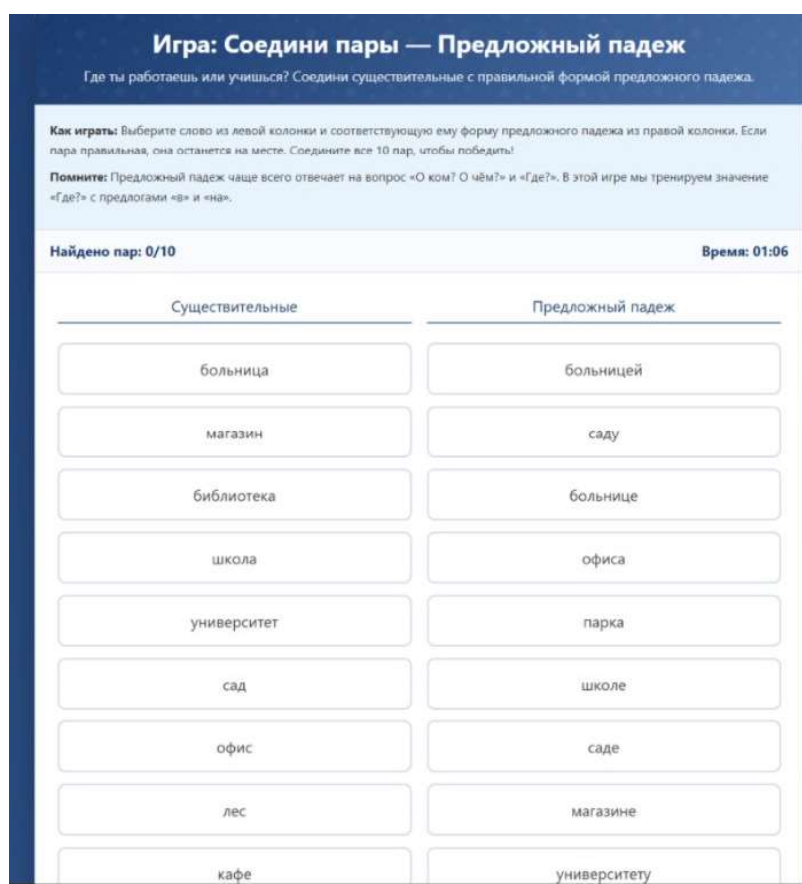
Игра: Соедини пары — Предложный падеж

Где ты работаешь или учишься? Соедини существительные с правильной формой предложного падежа.

**Как играть:** Выберите слово из левой колонки и соответствующую ему форму предложного падежа из правой колонки. Если пара правильная, она останется на месте. Соедините все 10 пар, чтобы победить!

**Помните:** Предложный падеж чаще всего отвечает на вопрос «О ком? О чём?» и «Где?». В этой игре мы тренируем значение «Где?» с предлогами «в» и «на».

Найдено пар: 0/10

Время: 01:06

| Существительные | Предложный падеж |
|---|---|
| больница | больницей |
| магазин | саду |
| библиотека | больнице |
| школа | офиса |
| университет | парка |
| сад | школе |
| офис | саде |
| лес | магазине |
| кафе | университету |